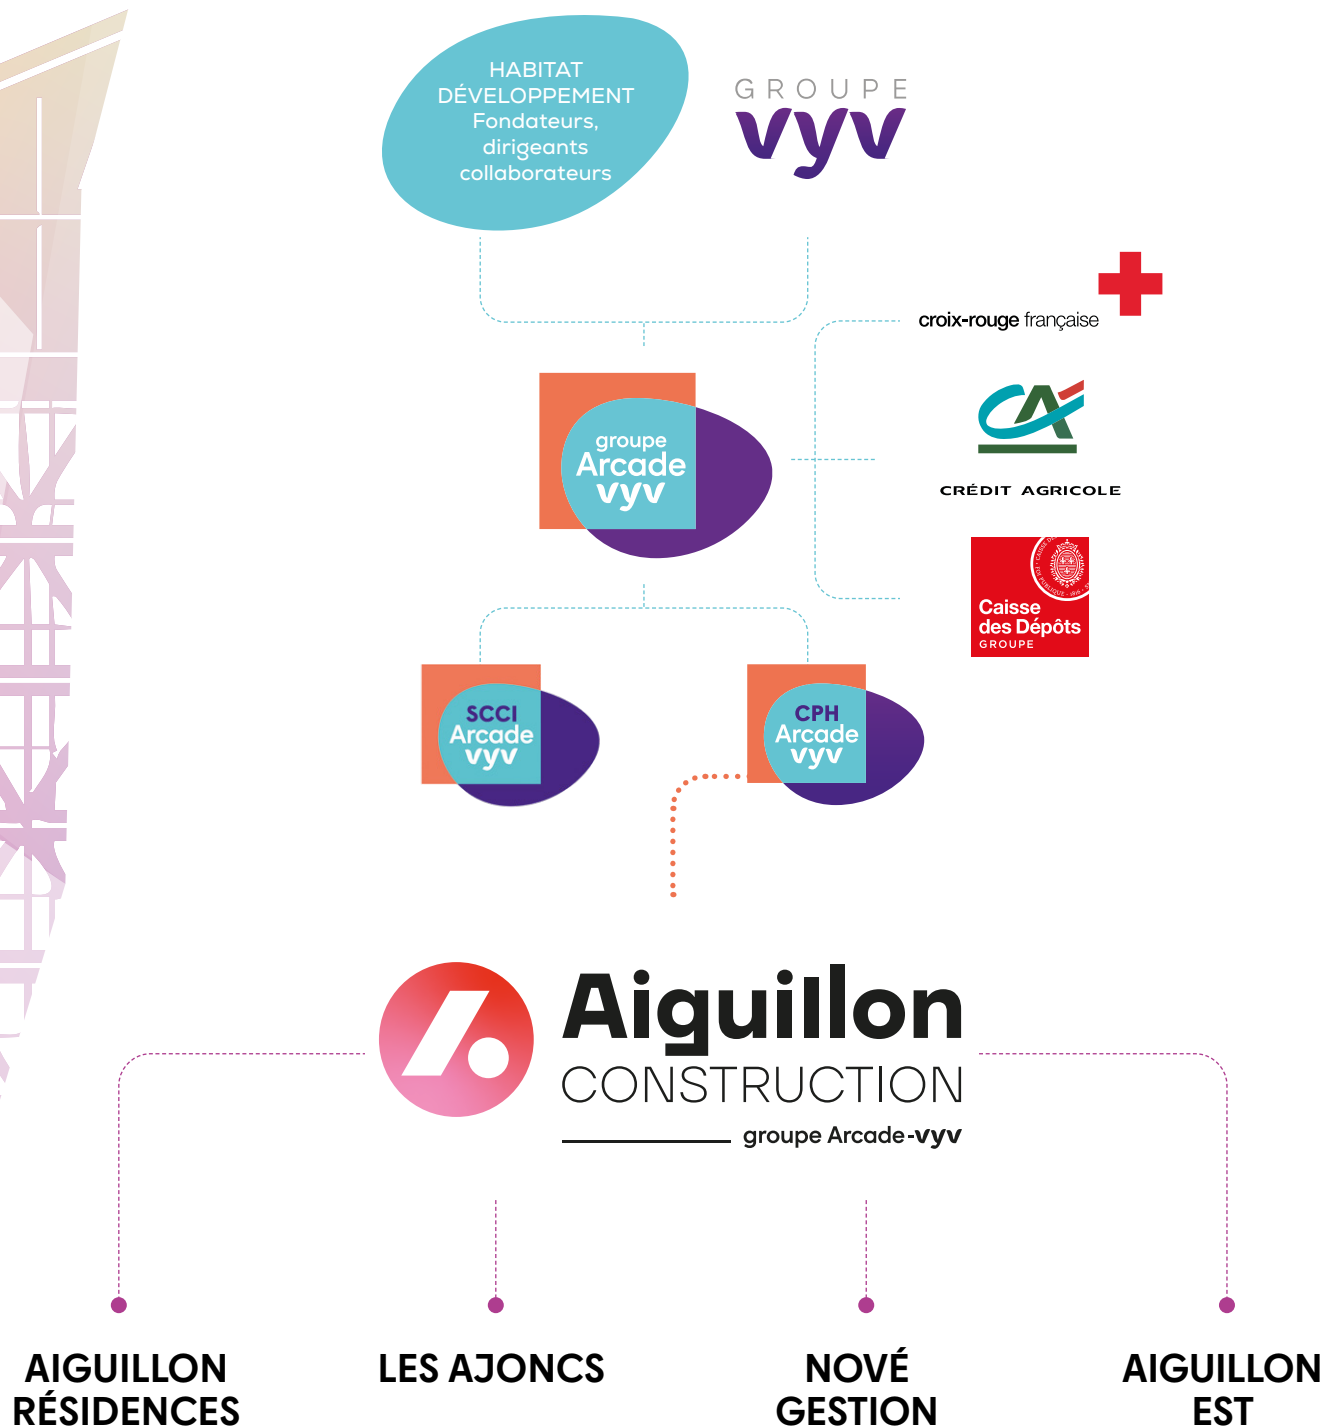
HABITAT DÉVELOPPEMENT Fondateurs, dirigeants collaborateurs

GROUPE vyv

croix-rouge française

CRÉDIT AGRICOLE

Caisse des Dépôts GROUPE

groupe Arcade vyv

SCCI Arcade vyv

CPH Arcade vyv

Aiguillon CONSTRUCTION groupe Arcade-vyv

AIGUILLON RÉSIDENCES

LES AJONCS

NOVÉ GESTION

AIGUILLON EST